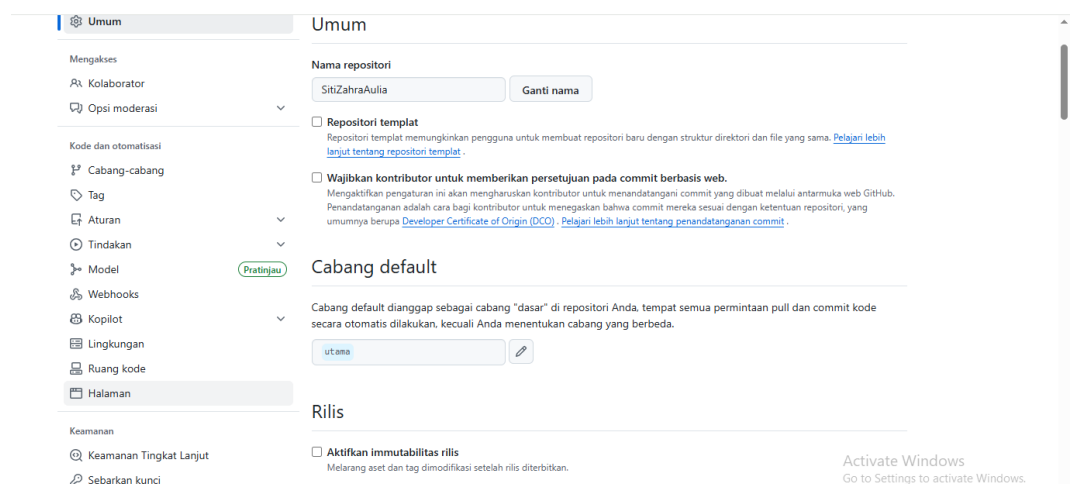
Umum

Mengakses

Kolaborator

Opsi moderasi

Kode dan otomatisasi

Cabang-cabang

Tag

Aturan

Tindakan

Model

Pratinjau

Webhooks

Kopilot

Lingkungan

Ruang kode

Halaman

Keamanan

Keamanan Tingkat Lanjut

Sebarkan kunci

Umum

Nama repositori

SitiZahraAulia

Ganti nama

Repositori templat

Repositori templat memungkinkan pengguna untuk membuat repositori baru dengan struktur direktori dan file yang sama. Pelajari lebih lanjut tentang repositori templat .

Wajibkan kontributor untuk memberikan persetujuan pada commit berbasis web.

Mengaktifkan pengaturan ini akan mengharuskan kontributor untuk menandatangani commit yang dibuat melalui antarmuka web GitHub. Penandatanganan adalah cara bagi kontributor untuk menegaskan bahwa commit mereka sesuai dengan ketentuan repositori, yang umumnya berupa Developer Certificate of Origin (DCO) . Pelajari lebih lanjut tentang penandatanganan commit .

Cabang default

Cabang default dianggap sebagai cabang "dasar" di repositori Anda, tempat semua permintaan pull dan commit kode secara otomatis dilakukan, kecuali Anda menentukan cabang yang berbeda.

utama

Rilis

Aktifkan immutabilitas rilis

Melarang aset dan tag dimodifikasi setelah rilis diterbitkan.

Activate Windows
Go to Settings to activate Windows.